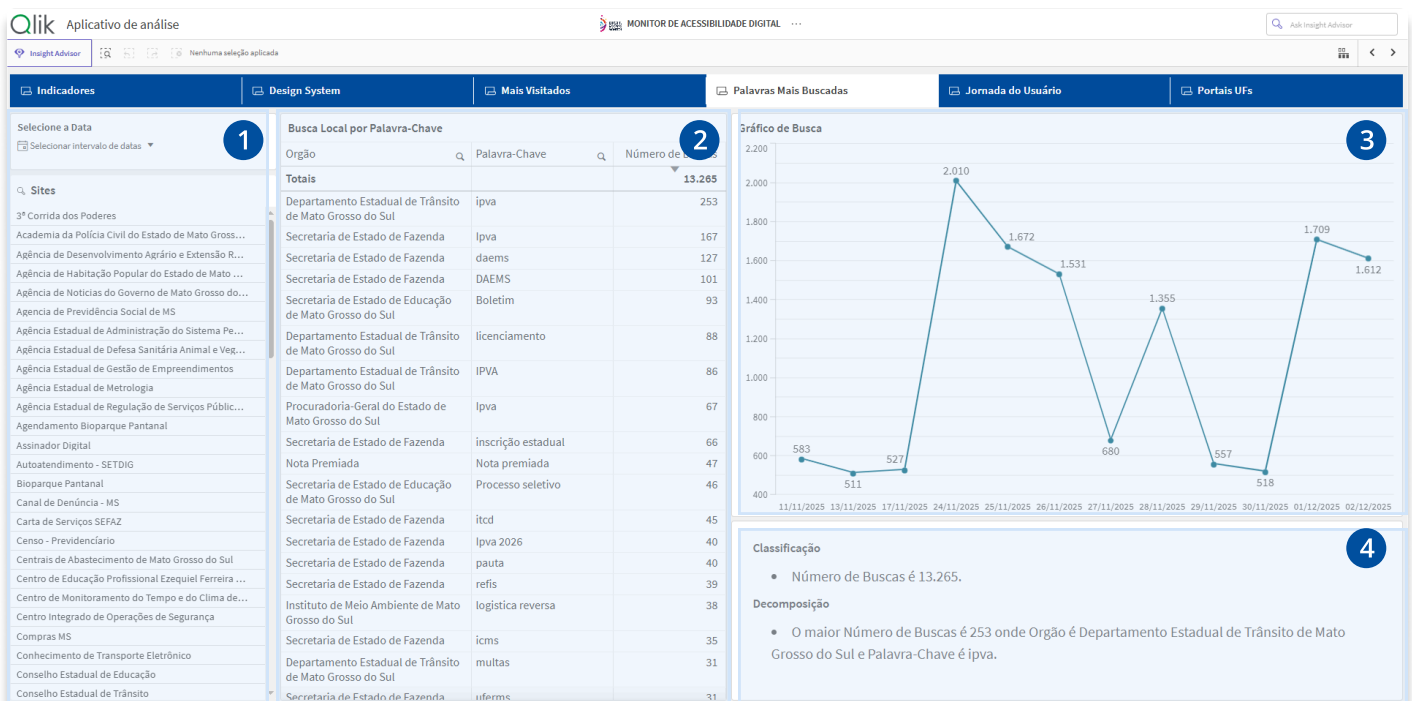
Qlik Aplicativo de análise

MONITOR DE ACESSIBILIDADE DIGITAL ···

Ask Insight Advisor

Insight Advisor Nenhuma seleção aplicada

Indicadores | Design System | Mais Visitados | Palavras Mais Buscadas | Jornada do Usuário | Portais UFs

Selecione a Data
Selecionar intervalo de datas

1

Sites
3ª Corrida dos Poderes
Academia da Polícia Civil do Estado de Mato Gross...
Agência de Desenvolvimento Agrário e Extensão R...
Agência de Habitação Popular do Estado de Mato ...
Agência de Notícias do Governo de Mato Grosso do...
Agência de Previdência Social de MS
Agência Estadual de Administração do Sistema Pe...
Agência Estadual de Defesa Sanitária Animal e Veg...
Agência Estadual de Gestão de Empreendimentos
Agência Estadual de Metrologia
Agência Estadual de Regulação de Serviços Públic...
Agendamento Bioparque Pantanal
Assinador Digital
Autoatendimento - SETDIG
Bioparque Pantanal
Canal de Denúncia - MS
Carta de Serviços SEFAZ
Censo - Previdenciário
Centrais de Abastecimento de Mato Grosso do Sul
Centro de Educação Profissional Ezequiel Ferreira ...
Centro de Monitoramento do Tempo e do Clima de...
Centro Integrado de Operações de Segurança
Compras MS
Conhecimento de Transporte Eletrônico
Conselho Estadual de Educação
Conselho Estadual de Trânsito

Busca Local por Palavra-Chave

2

| Orgão | Palavra-Chave | Número de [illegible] |
|---|---|---|
| Totais | | 13.265 |
| Departamento Estadual de Trânsito de Mato Grosso do Sul | ipva | 253 |
| Secretaria de Estado de Fazenda | Ipva | 167 |
| Secretaria de Estado de Fazenda | daems | 127 |
| Secretaria de Estado de Fazenda | DAEMS | 101 |
| Secretaria de Estado de Educação de Mato Grosso do Sul | Boletim | 93 |
| Departamento Estadual de Trânsito de Mato Grosso do Sul | licenciamento | 88 |
| Departamento Estadual de Trânsito de Mato Grosso do Sul | IPVA | 86 |
| Procuradoria-Geral do Estado de Mato Grosso do Sul | Ipva | 67 |
| Secretaria de Estado de Fazenda | inscrição estadual | 66 |
| Nota Premiada | Nota premiada | 47 |
| Secretaria de Estado de Educação de Mato Grosso do Sul | Processo seletivo | 46 |
| Secretaria de Estado de Fazenda | itcd | 45 |
| Secretaria de Estado de Fazenda | Ipva 2026 | 40 |
| Secretaria de Estado de Fazenda | pauta | 40 |
| Secretaria de Estado de Fazenda | refis | 39 |
| Instituto de Meio Ambiente de Mato Grosso do Sul | logística reversa | 38 |
| Secretaria de Estado de Fazenda | icms | 35 |
| Departamento Estadual de Trânsito de Mato Grosso do Sul | multas | 31 |
| Secretaria de Estado de Fazenda | uferms | 31 |

Gráfico de Busca

3

2.200
2.000
1.800
1.600
1.400
1.200
1.000
800
600
400

583, 511, 527, 2.010, 1.672, 1.531, 680, 1.355, 557, 518, 1.709, 1.612

11/11/2025 13/11/2025 17/11/2025 24/11/2025 25/11/2025 26/11/2025 27/11/2025 28/11/2025 29/11/2025 30/11/2025 01/12/2025 02/12/2025

4

Classificação
• Número de Buscas é 13.265.

Decomposição
• O maior Número de Buscas é 253 onde Orgão é Departamento Estadual de Trânsito de Mato Grosso do Sul e Palavra-Chave é ipva.